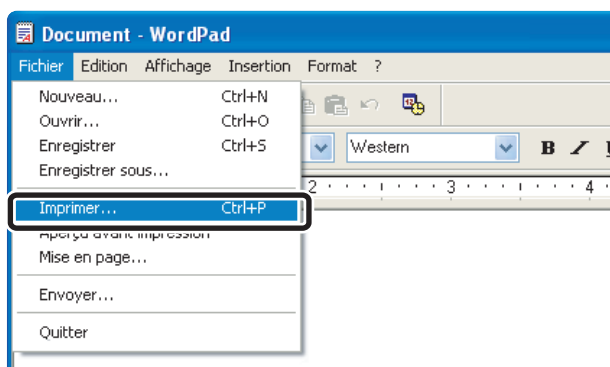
Document - WordPad

Fichier Edition Affichage Insertion Format ?

Nouveau... Ctrl+N
Ouvrir... Ctrl+O
Enregistrer Ctrl+S
Enregistrer sous...
Imprimer... Ctrl+P
Aperçu avant impression
Mise en page...
Envoyer...
Quitter

Western

B Z

2 3 4